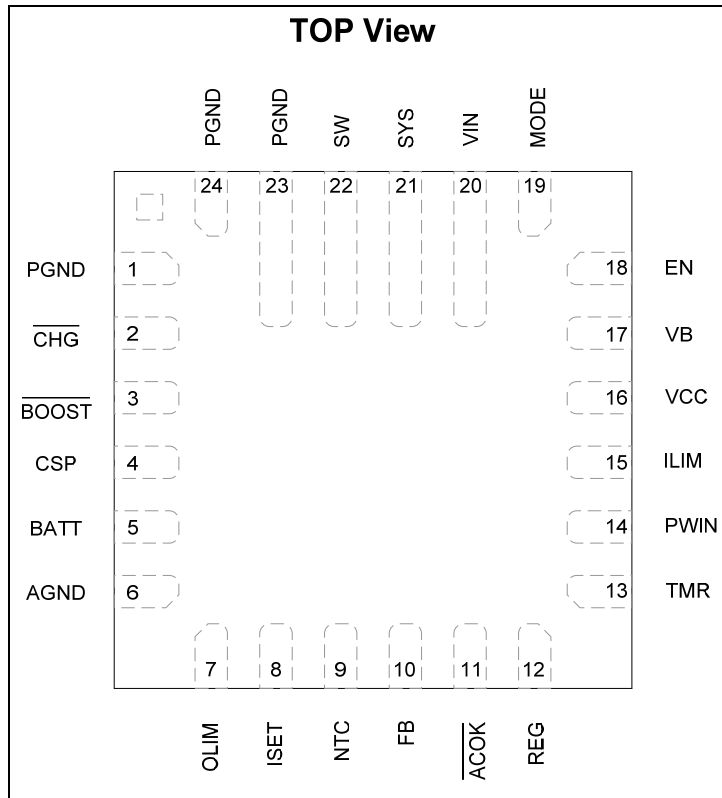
TOP View

PGND PGND SW SYS VIN MODE

24 23 22 21 20 19

PGND 1
$\overline{CHG}$ 2
$\overline{BOOST}$ 3
CSP 4
BATT 5
AGND 6

18 EN
17 VB
16 VCC
15 ILIM
14 PWIN
13 TMR

7 8 9 10 11 12

OLIM ISET NTC FB $\overline{ACOK}$ REG